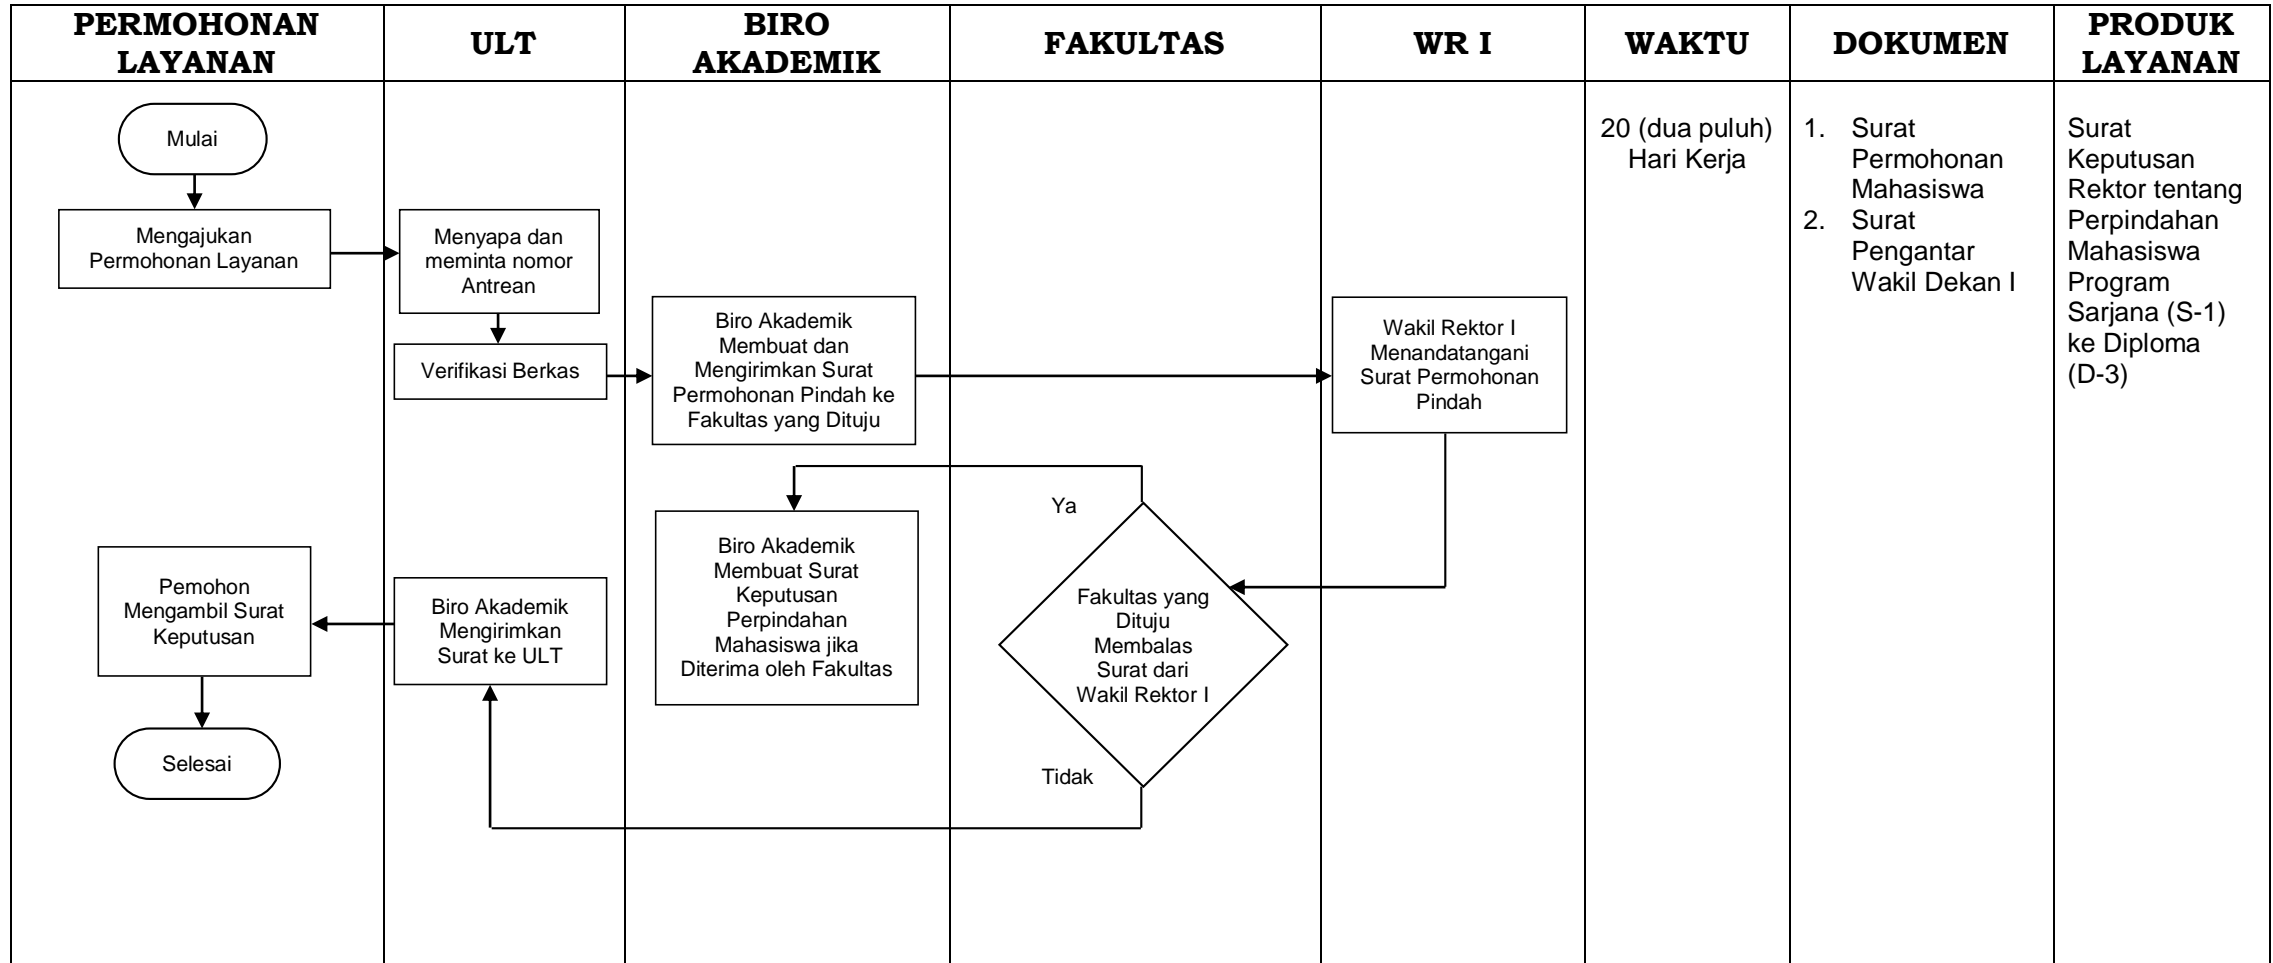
| PERMOHONAN LAYANAN | ULT | BIRO AKADEMIK | FAKULTAS | WR I | WAKTU | DOKUMEN | PRODUK LAYANAN |
|---|---|---|---|---|---|---|---|
| Mulai<br>Mengajukan Permohonan Layanan<br>Pemohon Mengambil Surat Keputusan<br>Selesai | Menyapa dan meminta nomor Antrean<br>Verifikasi Berkas<br>Biro Akademik Mengirimkan Surat ke ULT | Biro Akademik Membuat dan Mengirimkan Surat Permohonan Pindah ke Fakultas yang Dituju<br>Biro Akademik Membuat Surat Keputusan Perpindahan Mahasiswa jika Diterima oleh Fakultas | Ya<br>Fakultas yang Dituju Membalas Surat dari Wakil Rektor I<br>Tidak | Wakil Rektor I Menandatangani Surat Permohonan Pindah | 20 (dua puluh) Hari Kerja | 1. Surat Permohonan Mahasiswa<br>2. Surat Pengantar Wakil Dekan I | Surat Keputusan Rektor tentang Perpindahan Mahasiswa Program Sarjana (S-1) ke Diploma (D-3) |